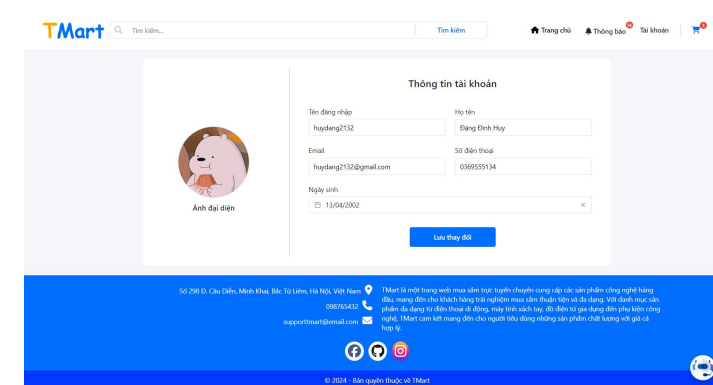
TMart

Tìm kiếm...

Tìm kiếm

Trang chủ

Thông báo

Tài khoản

Ảnh đại diện

Thông tin tài khoản

Tên đăng nhập

huydang2132

Họ tên

Đặng Đình Huy

Email

huydang2132@gmail.com

Số điện thoại

0369555134

Ngày sinh

13/04/2002

×

Lưu thay đổi

Số 298 Đ. Cầu Diễn, Minh Khai, Bắc Từ Liêm, Hà Nội, Việt Nam

098765432

supporttmart@email.com

TMart là một trang web mua sắm trực tuyến chuyên cung cấp các sản phẩm công nghệ hàng đầu, mang đến cho khách hàng trải nghiệm mua sắm thuận tiện và đa dạng. Với danh mục sản phẩm đa dạng từ điện thoại di động, máy tính xách tay, đồ điện tử gia dụng đến phụ kiện công nghệ, TMart cam kết mang đến cho người tiêu dùng những sản phẩm chất lượng với giá cả hợp lý.

© 2024 - Bản quyền thuộc về TMart